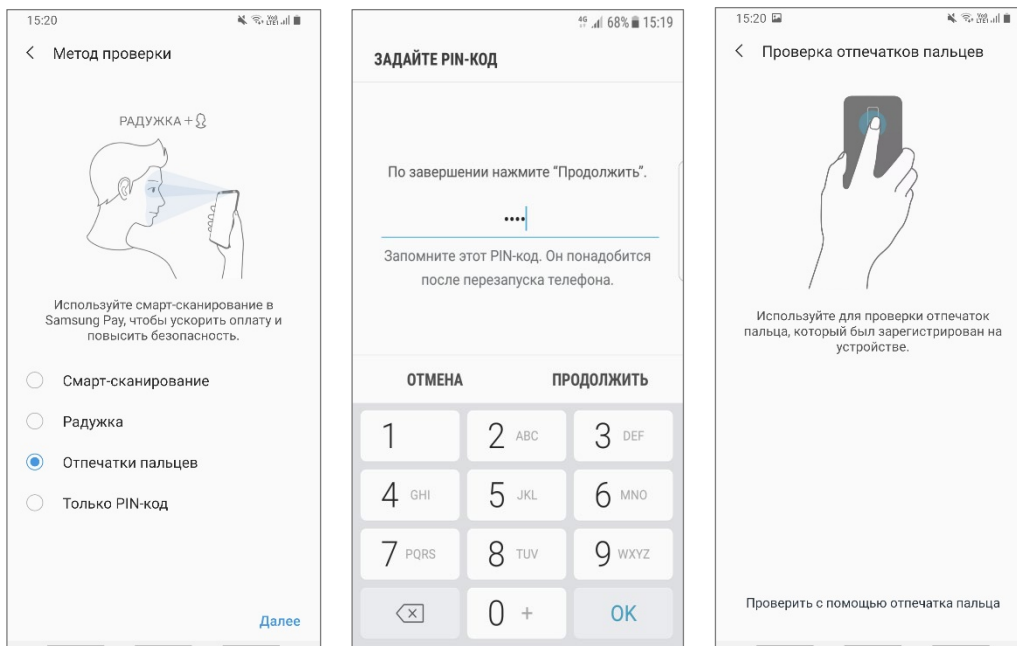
15:20

< Метод проверки

РАДУЖКА +

Используйте смарт-сканирование в Samsung Pay, чтобы ускорить оплату и повысить безопасность.

Смарт-сканирование

Радужка

Отпечатки пальцев

Только PIN-код

Далее

4G 68% 15:19

ЗАДАЙТЕ PIN-КОД

По завершении нажмите "Продолжить".

••••

Запомните этот PIN-код. Он понадобится после перезапуска телефона.

ОТМЕНА

ПРОДОЛЖИТЬ

| 1 | 2 ABC | 3 DEF |
|---|---|---|
| 4 GHI | 5 JKL | 6 MNO |
| 7 PQRS | 8 TUV | 9 WXYZ |
| ⌫ | 0 + | OK |

15:20

< Проверка отпечатков пальцев

Используйте для проверки отпечаток пальца, который был зарегистрирован на устройстве.

Проверить с помощью отпечатка пальца